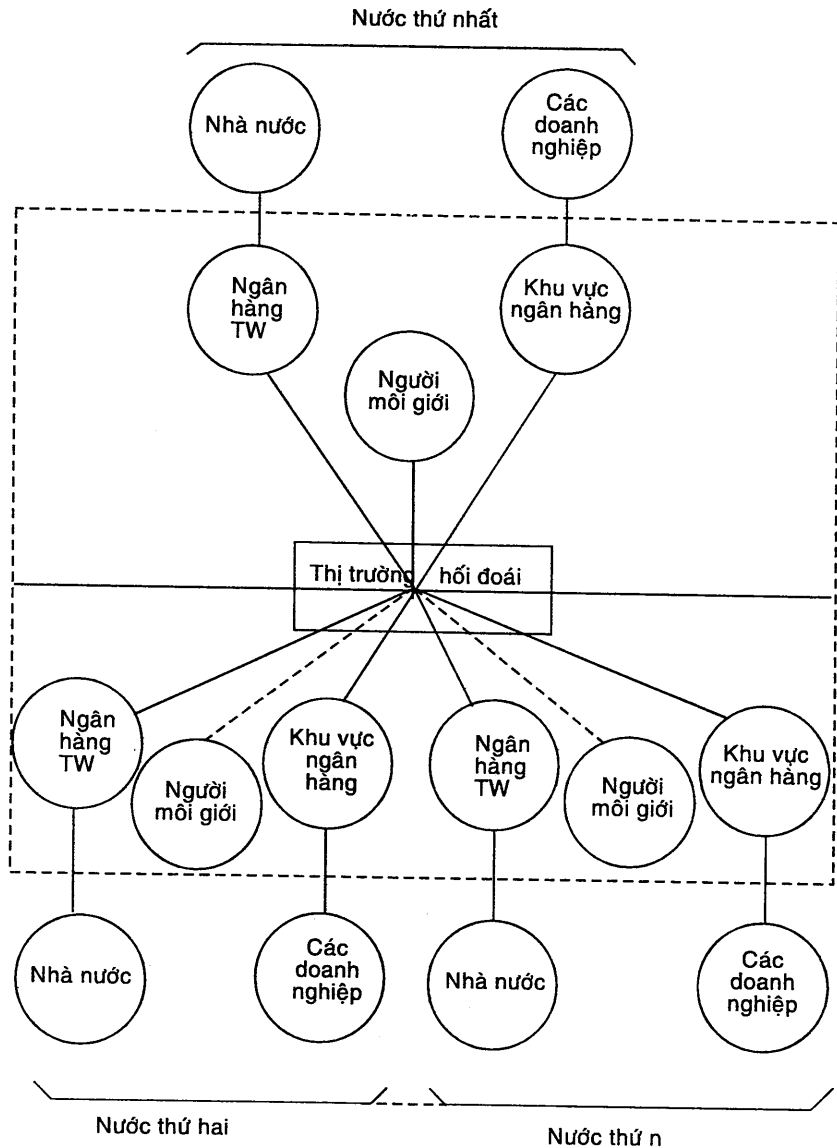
Nước thứ nhất

Nhà nước

Các doanh nghiệp

Ngân hàng TW

Khu vực ngân hàng

Người môi giới

Thị trường hối đoái

Ngân hàng TW

Người môi giới

Khu vực ngân hàng

Ngân hàng TW

Người môi giới

Khu vực ngân hàng

Nhà nước

Các doanh nghiệp

Nhà nước

Các doanh nghiệp

Nước thứ hai

Nước thứ n